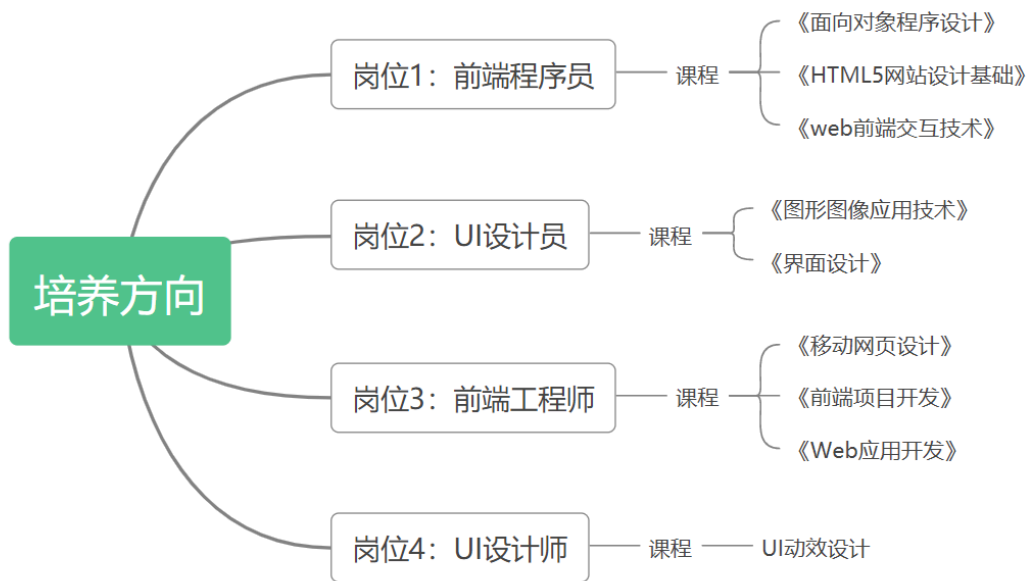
培养方向

岗位1：前端程序员
课程
《面向对象程序设计》
《HTML5网站设计基础》
《web前端交互技术》

岗位2：UI设计员
课程
《图形图像应用技术》
《界面设计》

岗位3：前端工程师
课程
《移动网页设计》
《前端项目开发》
《Web应用开发》

岗位4：UI设计师
课程
UI动效设计